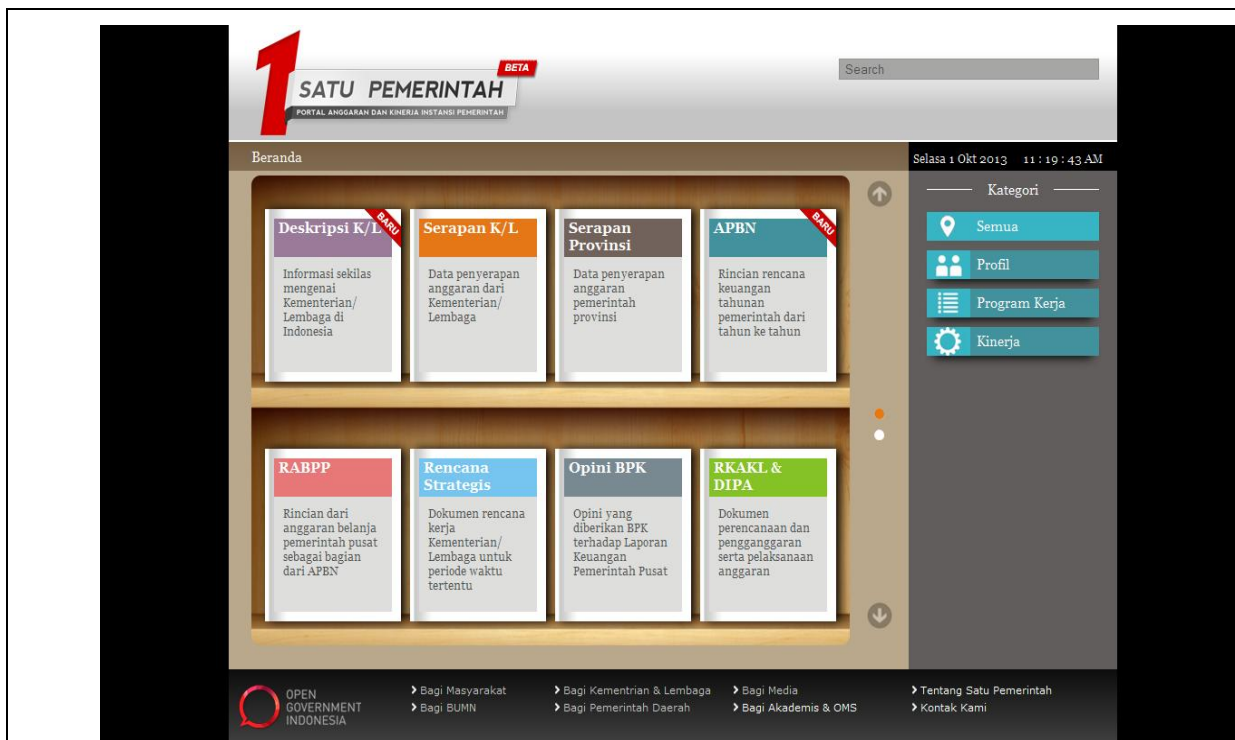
1 SATU PEMERINTAH BETA
PORTAL ANGGARAN DAN KINERJA INSTANSI PEMERINTAH

Search

Beranda

Selasa 1 Okt 2013 11 : 19 : 43 AM

Deskripsi K/L
BARU
Informasi sekilas mengenai Kementerian/ Lembaga di Indonesia

Serapan K/L
Data penyerapan anggaran dari Kementerian/ Lembaga

Serapan Provinsi
Data penyerapan anggaran pemerintah provinsi

APBN
BARU
Rincian rencana keuangan tahunan pemerintah dari tahun ke tahun

RABPP
Rincian dari anggaran belanja pemerintah pusat sebagai bagian dari APBN

Rencana Strategis
Dokumen rencana kerja Kementerian/ Lembaga untuk periode waktu tertentu

Opini BPK
Opini yang diberikan BPK terhadap Laporan Keuangan Pemerintah Pusat

RKAKL & DIPA
Dokumen perencanaan dan penggangaran serta pelaksanaan anggaran

Kategori
Semua
Profil
Program Kerja
Kinerja

OPEN GOVERNMENT INDONESIA
› Bagi Masyarakat
› Bagi BUMN
› Bagi Kementrian & Lembaga
› Bagi Pemerintah Daerah
› Bagi Media
› Bagi Akademis & OMS
› Tentang Satu Pemerintah
› Kontak Kami